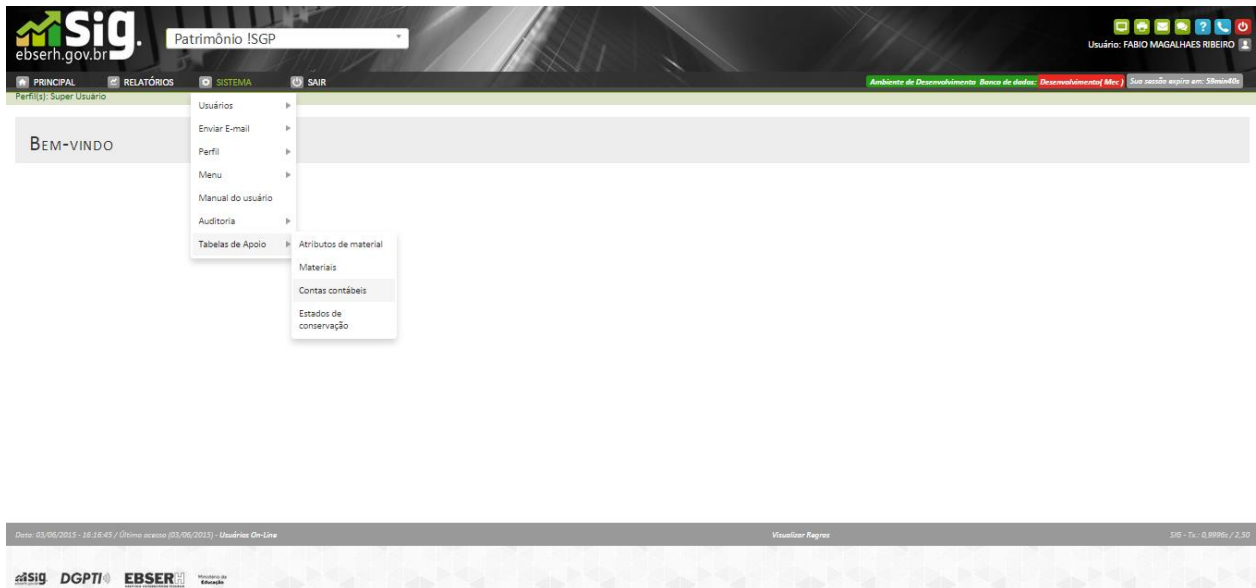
Sig. ebserh.gov.br

Patrimônio !SGP

Usuário: FABIO MAGALHAES RIBEIRO

PRINCIPAL RELATÓRIOS SISTEMA SAIR

Ambiente de Desenvolvimento Banco de dados: Desenvolvimento( Mec ) Sua sessão expira em: 58min48s

Perfil(s): Super Usuário

Bem-vindo

Usuários
Enviar E-mail
Perfil
Menu
Manual do usuário
Auditoria
Tabelas de Apoio

Atributos de material
Materiais
Contas contábeis
Estados de conservação

Data: 03/06/2015 - 16:16:45 / Último acesso (03/06/2015) - Usuários On-Line

Visualizar Regras

SIG - Tx.: 0,9896s / 2,50

Sig DGPTI EBSERH Ministério da Educação